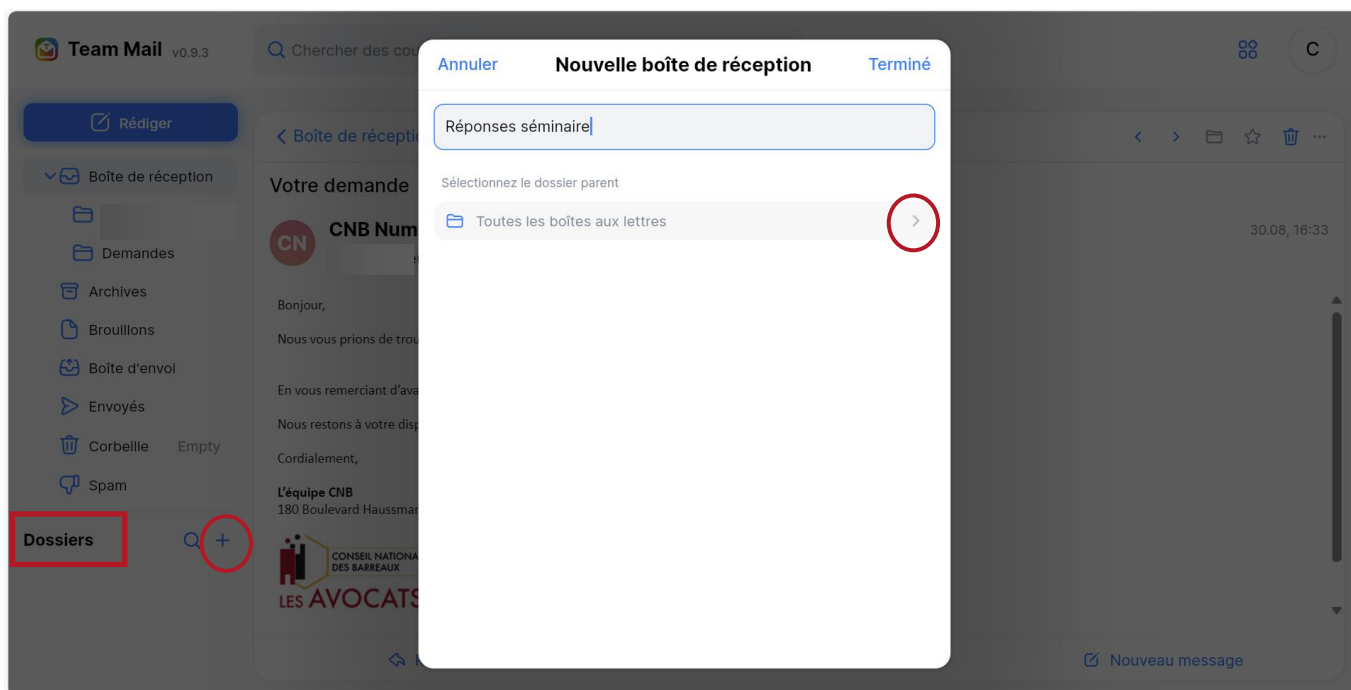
Team Mail v0.9.3

Chercher des cou

C

Rédiger

Boîte de réception

Demandes

Archives

Brouillons

Boîte d'envoi

Envoyés

Corbeille Empty

Spam

Dossiers

Boîte de réceptio

Votre demande

CN

CNB Num

30.08, 16:33

Bonjour,

Nous vous prions de trou

En vous remerciant d'ava

Nous restons à votre disp

Cordialement,

L'équipe CNB
180 Boulevard Haussmar

CONSEIL NATIONA
DES BARREAUX
LES AVOCATS

Nouveau message

Annuler

Nouvelle boîte de réception

Terminé

Réponses séminaire

Sélectionnez le dossier parent

Toutes les boîtes aux lettres